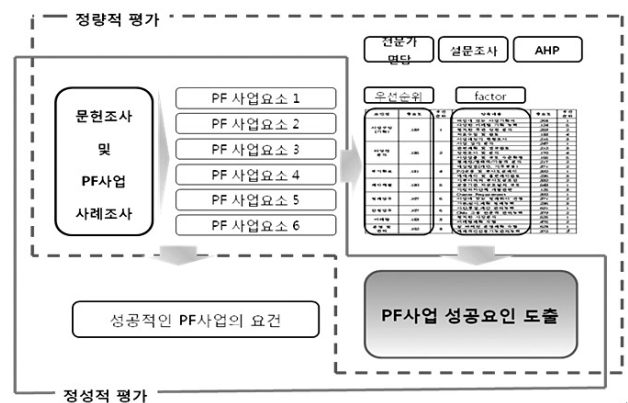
정량적 평가

전문가 면담

설문조사

AHP

문헌조사
및
PF사업
사례조사

PF 사업요소 1
PF 사업요소 2
PF 사업요소 3
PF 사업요소 4
PF 사업요소 5
PF 사업요소 6

우선순위

factor

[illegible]

성공적인 PF사업의 요건

PF사업 성공요인 도출

정성적 평가